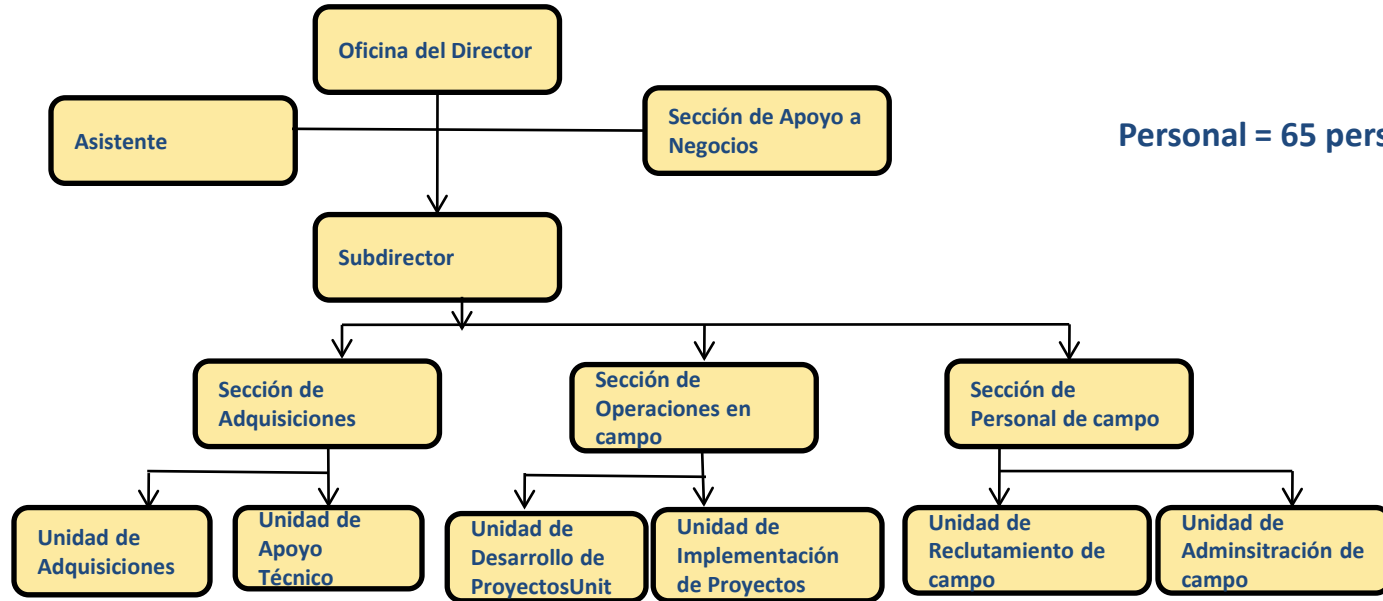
Oficina del Director

Asistente

Sección de Apoyo a Negocios

Personal = 65 pers

Subdirector

Sección de Adquisiciones

Sección de Operaciones en campo

Sección de Personal de campo

Unidad de Adquisiciones

Unidad de Apoyo Técnico

Unidad de Desarrollo de ProyectosUnit

Unidad de Implementación de Proyectos

Unidad de Reclutamiento de campo

Unidad de Adminsitración de campo